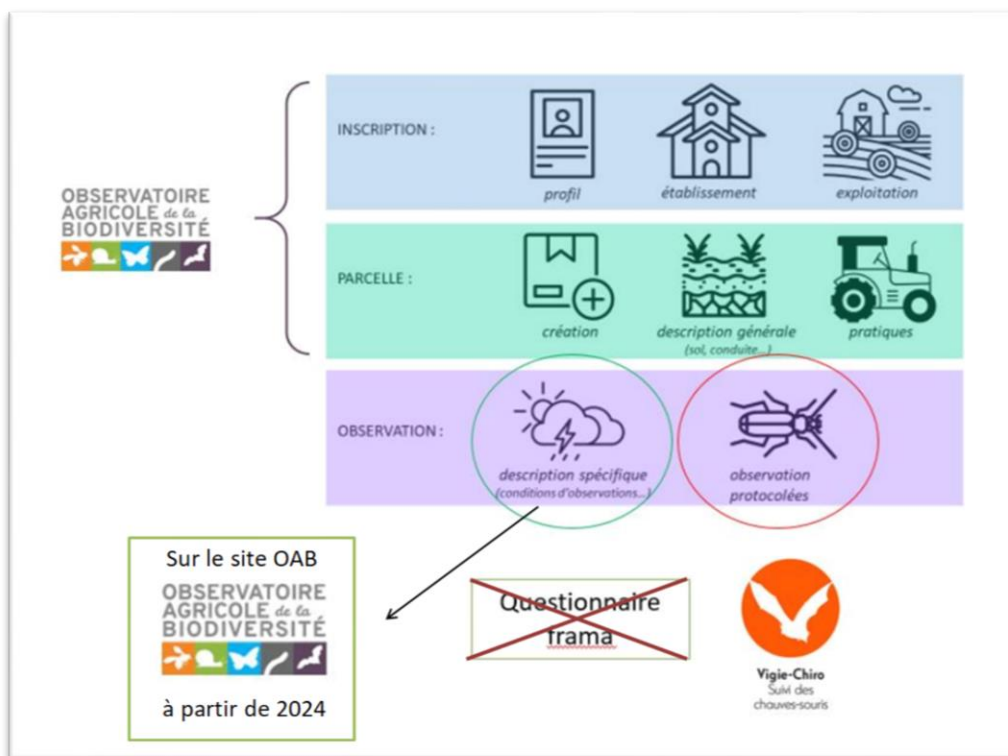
OBSERVATOIRE AGRICOLE de la BIODIVERSITÉ

INSCRIPTION :

profil

établissement

exploitation

PARCELLE :

création

description générale (sol, conduite...)

pratiques

OBSERVATION :

description spécifique (conditions d'observations...)

observation protocolées

Sur le site OAB

OBSERVATOIRE AGRICOLE de la BIODIVERSITÉ

à partir de 2024

Questionnaire frama

Vigie-Chiro
Suivi des chauves-souris